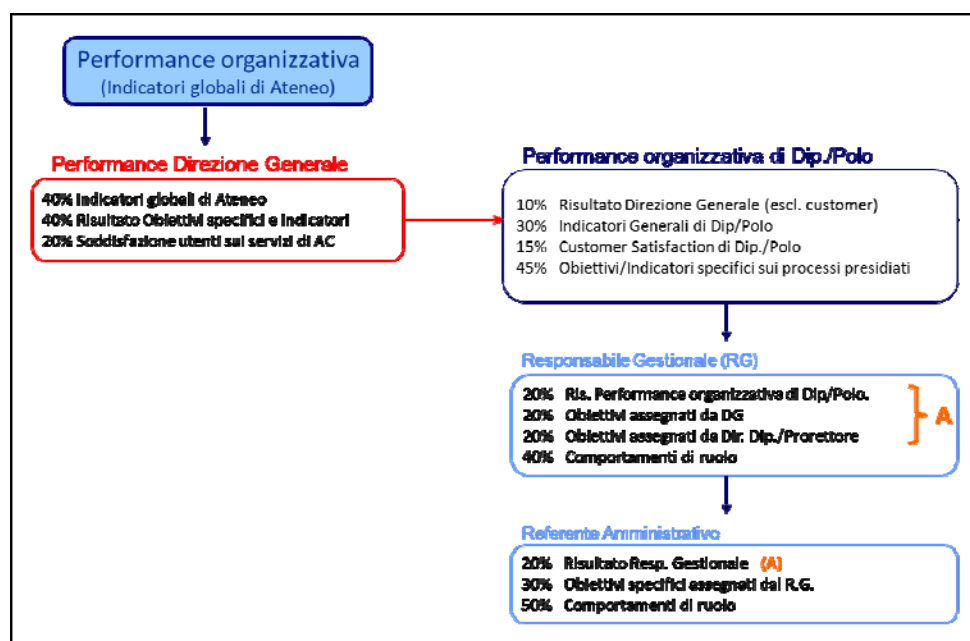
Performance organizzativa
(Indicatori globali di Ateneo)

Performance Direzione Generale

40% Indicatori globali di Ateneo
40% Risultato Obiettivi specifici e indicatori
20% Soddisfazione utenti sui servizi di AC

Performance organizzativa di Dip./Polo

10% Risultato Direzione Generale (escl. customer)
30% Indicatori Generali di Dip/Polo
15% Customer Satisfaction di Dip./Polo
45% Obiettivi/Indicatori specifici sui processi presidiati

Responsabile Gestionale (RG)

20% Ris. Performance organizzativa di Dip./Polo.
20% Obiettivi assegnati da DG
20% Obiettivi assegnati da Dir. Dip./Prorettore
40% Comportamenti di ruolo

A

Referente Amministrativo

20% Risultato Resp. Gestionale (A)
30% Obiettivi specifici assegnati dal R.G.
50% Comportamenti di ruolo